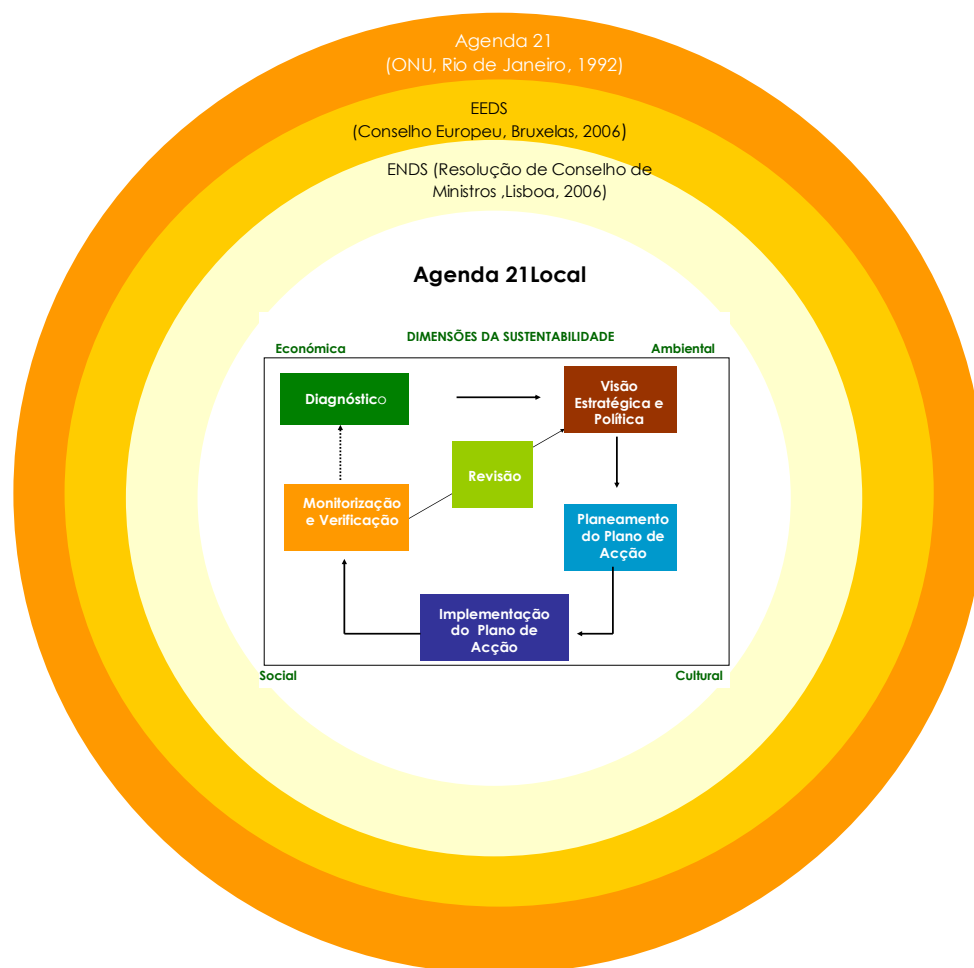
Agenda 21
(ONU, Rio de Janeiro, 1992)

EEDS
(Conselho Europeu, Bruxelas, 2006)

ENDS (Resolução de Conselho de Ministros ,Lisboa, 2006)

Agenda 21Local

DIMENSÕES DA SUSTENTABILIDADE

Económica

Ambiental

Diagnóstico

Visão Estratégica e Política

Revisão

Monitorização e Verificação

Planeamento do Plano de Acção

Implementação do Plano de Acção

Social

Cultural